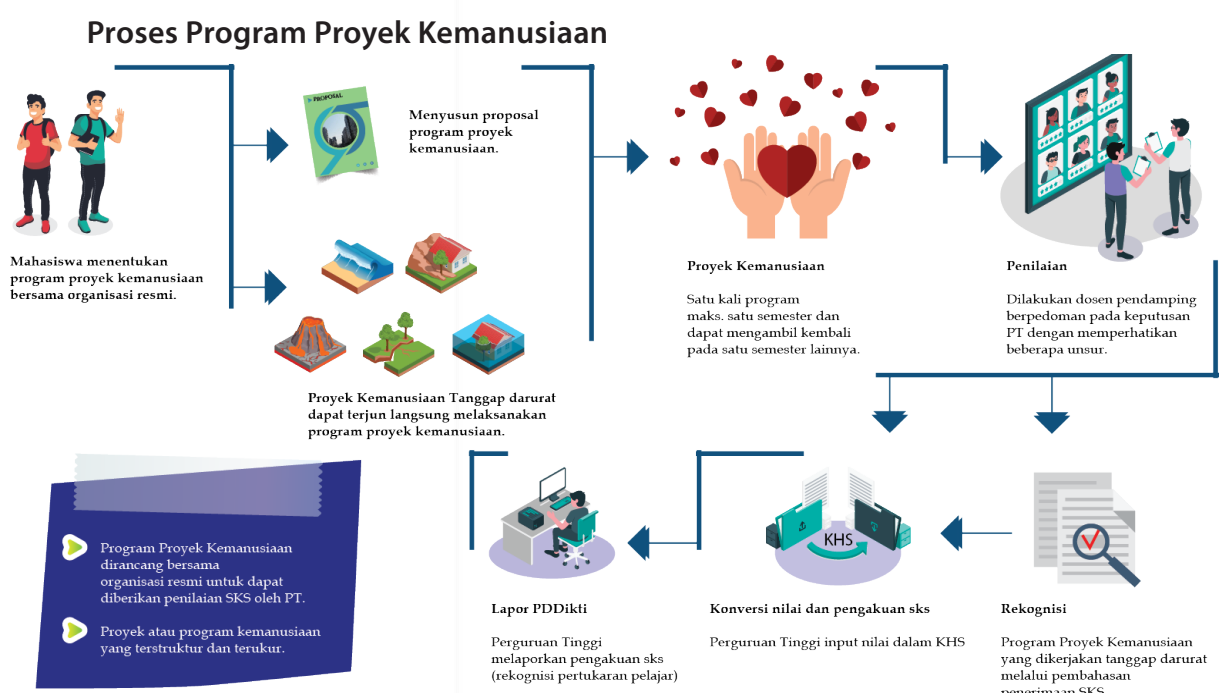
Proses Program Proyek Kemanusiaan

Mahasiswa menentukan program proyek kemanusiaan bersama organisasi resmi.

PROPOSAL

Menyusun proposal program proyek kemanusiaan.

Proyek Kemanusiaan Tanggap darurat dapat terjun langsung melaksanakan program proyek kemanusiaan.

Proyek Kemanusiaan

Satu kali program maks. satu semester dan dapat mengambil kembali pada satu semester lainnya.

Penilaian

Dilakukan dosen pendamping berpedoman pada keputusan PT dengan memperhatikan beberapa unsur.

Program Proyek Kemanusiaan dirancang bersama organisasi resmi untuk dapat diberikan penilaian SKS oleh PT.

Proyek atau program kemanusiaan yang terstruktur dan terukur.

Lapor PDDikti

Perguruan Tinggi melaporkan pengakuan sks (rekognisi pertukaran pelajar)

KHS

Konversi nilai dan pengakuan sks

Perguruan Tinggi input nilai dalam KHS

Rekognisi

Program Proyek Kemanusiaan yang dikerjakan tanggap darurat melalui pembahasan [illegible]